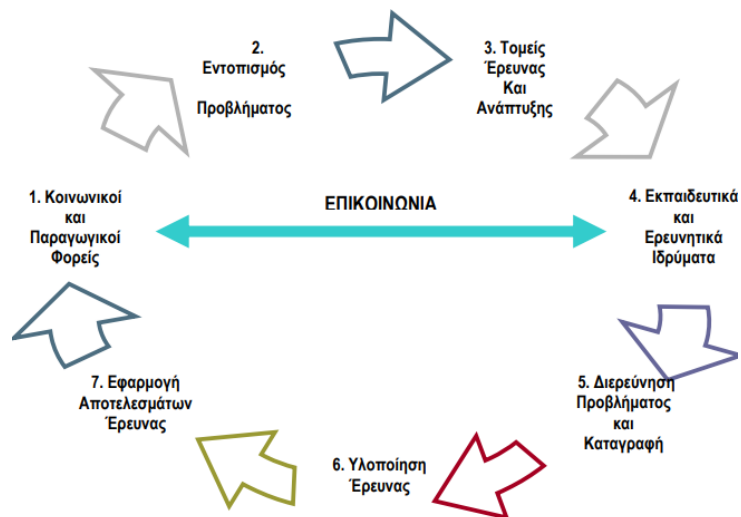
2. Εντοπισμός

Προβλήματος

3. Τομείς Έρευνας Και Ανάπτυξης

ΕΠΙΚΟΙΝΩΝΙΑ

1. Κοινωνικοί και Παραγωγικοί Φορείς

4. Εκπαιδευτικά και Ερευνητικά Ιδρύματα

7. Εφαρμογή Αποτελεσμάτων Έρευνας

5. Διερεύνηση Προβλήματος και Καταγραφή

6. Υλοποίηση Έρευνας